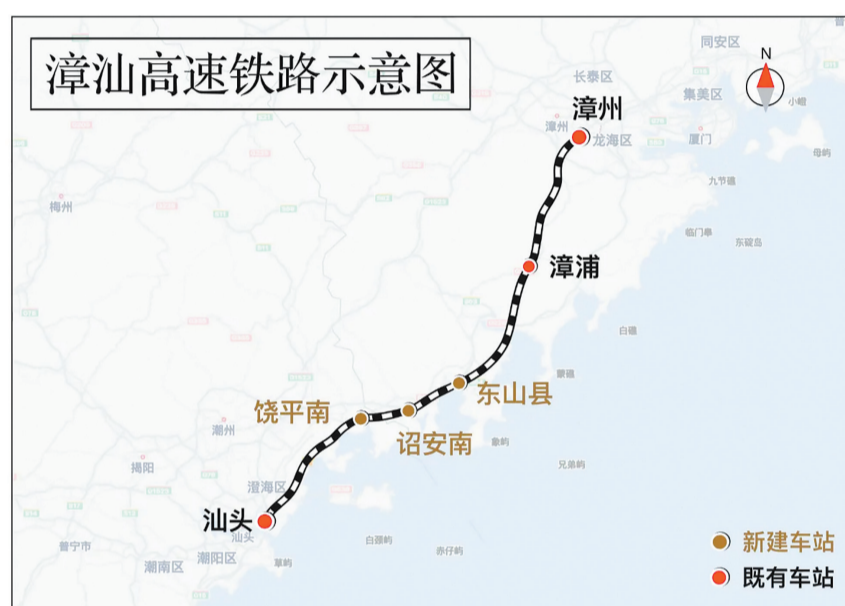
漳汕高速铁路示意图

同安区
长泰区
集美区
漳州
漳州
龙海区
厦门
小嶝
梅州
九节礁
临门岛
东碇岛
漳浦
白礁
东山县
饶平南
诏安南
潮州
揭阳
澄海区
汕头
汕头
普宁市
潮阳区
潮南区
白潮屿
赤仔屿
兄弟屿
新建车站
既有车站